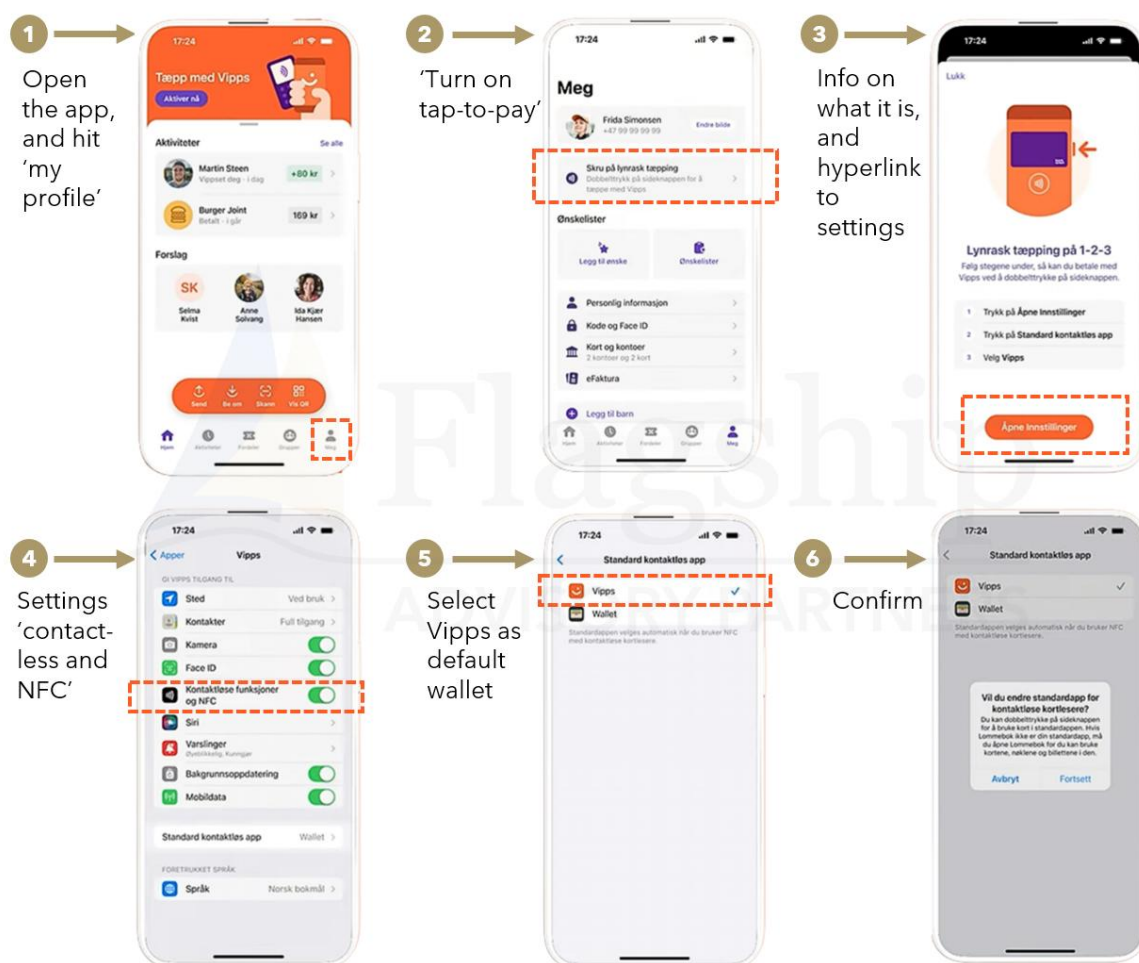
1

Open the app, and hit 'my profile'

17:24

Tæpp med Vipps

Aktiver nå

Aktiviteter

Se alle

Martin Steen

Vippset deg · i dag

+80 kr

Burger Joint

Betalt · i går

169 kr

Forslag

SK

Selma Kvist

Anne Solvang

Ida Kjær Hansen

Send

Be om

Skann

Vis QR

Hjem

Aktiviteter

Fordeler

Grupper

Meg

2

'Turn on tap-to-pay'

17:24

Meg

Frida Simonsen

+47 99 99 99 99

Endre bilde

Skru på lynrask tæpping

Dobbelttrykk på sideknappen for å tæppe med Vipps

Ønskelister

Legg til ønske

Ønskelister

Personlig informasjon

Kode og Face ID

Kort og kontoer

2 kontoer og 2 kort

eFaktura

Legg til barn

Hjem

Aktiviteter

Fordeler

Grupper

Meg

3

Info on what it is, and hyperlink to settings

17:24

Lukk

Lynrask tæpping på 1-2-3

Følg stegene under, så kan du betale med Vipps ved å dobbelttrykke på sideknappen.

1 Trykk på Åpne Innstillinger

2 Trykk på Standard kontaktløs app

3 Velg Vipps

Åpne Innstillinger

4

Settings 'contactless and NFC'

17:24

Apper

Vipps

GI VIPPS TILGANG TIL

Sted

Ved bruk

Kontakter

Full tilgang

Kamera

Face ID

Kontaktløse funksjoner og NFC

Siri

Varslinger

Øyeblikkelig, Kunngjør

Bakgrunnsoppdatering

Mobildata

Standard kontaktløs app

Wallet

FORETRUKKET SPRÅK

Språk

Norsk bokmål

5

Select Vipps as default wallet

17:24

Standard kontaktløs app

Vipps

Wallet

Standardappen velges automatisk når du bruker NFC med kontaktløse kortlesere.

6

Confirm

17:24

Standard kontaktløs app

Vipps

Wallet

Standardappen velges automatisk når du bruker NFC med kontaktløse kortlesere.

Vil du endre standardapp for kontaktløse kortlesere?

Du kan dobbelttrykke på sideknappen for å bruke kort i standardappen. Hvis Lommebok ikke er din standardapp, må du åpne Lommebok for du kan bruke kortene, nøklene og billettene i den.

Avbryt

Fortsett

Flagship ADVISORY PARTNERS